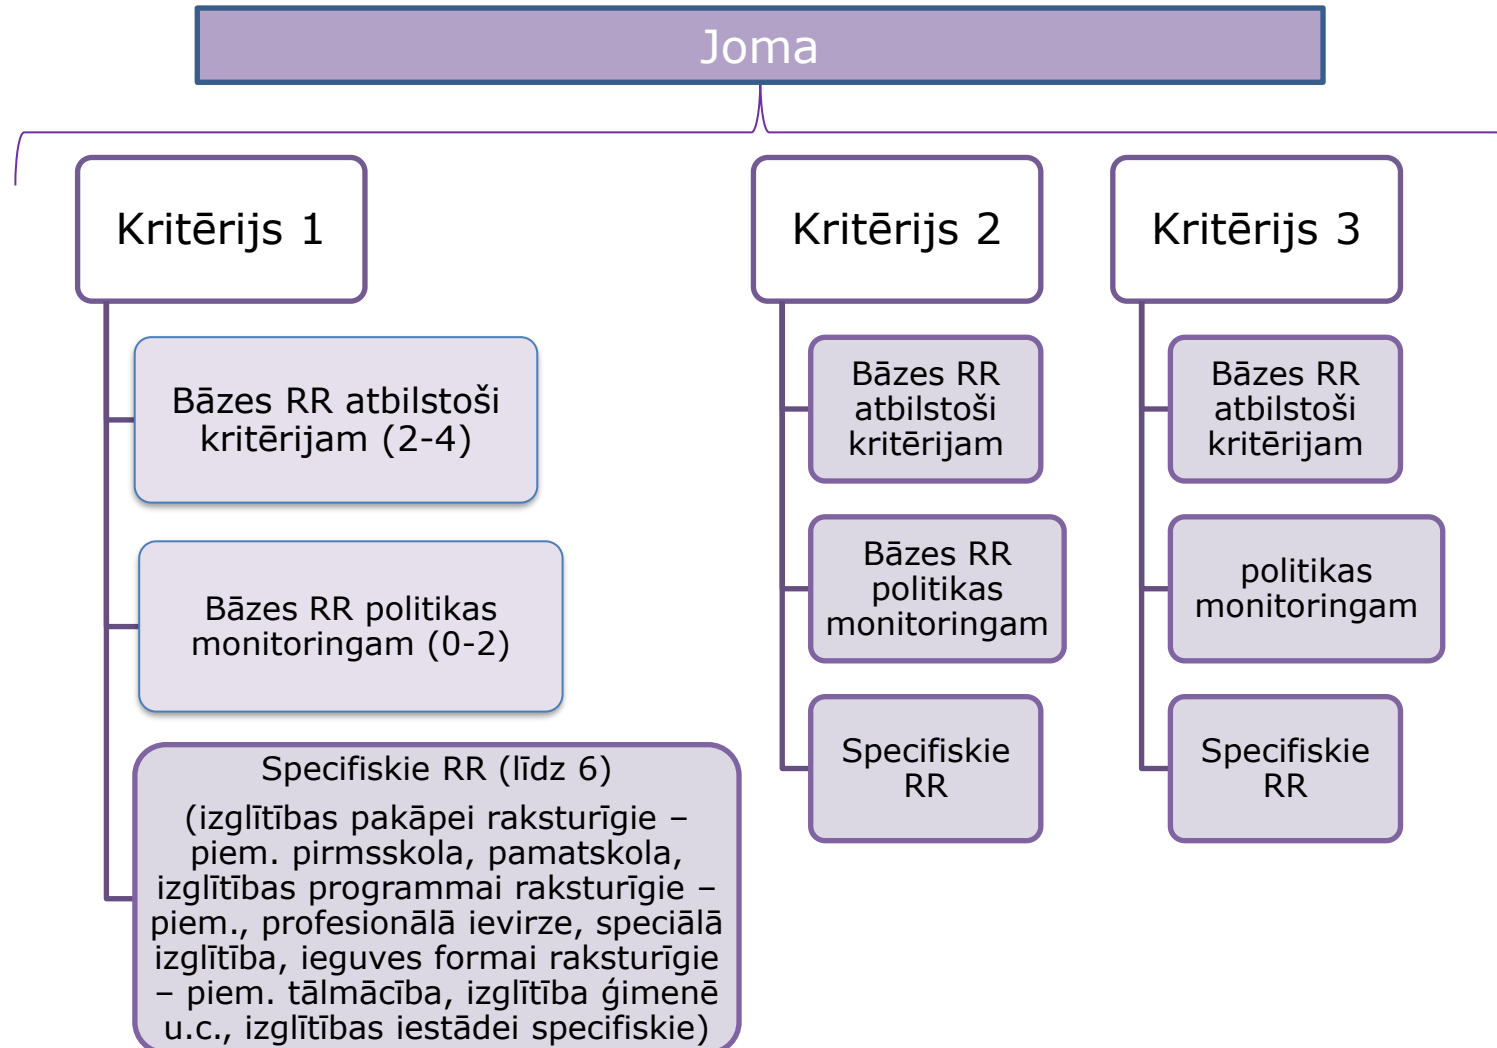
Joma

Kritērijs 1

Bāzes RR atbilstoši kritērijam (2-4)

Bāzes RR politikas monitoringam (0-2)

Specifiskie RR (līdz 6)

(izglītības pakāpei raksturīgie – piem. pirmsskola, pamatskola, izglītības programmai raksturīgie – piem., profesionālā ievirze, speciālā izglītība, ieguves formai raksturīgie – piem. tālmācība, izglītība ģimenē u.c., izglītības iestādei specifiskie)

Kritērijs 2

Bāzes RR atbilstoši kritērijam

Bāzes RR politikas monitoringam

Specifiskie RR

Kritērijs 3

Bāzes RR atbilstoši kritērijam

politikas monitoringam

Specifiskie RR